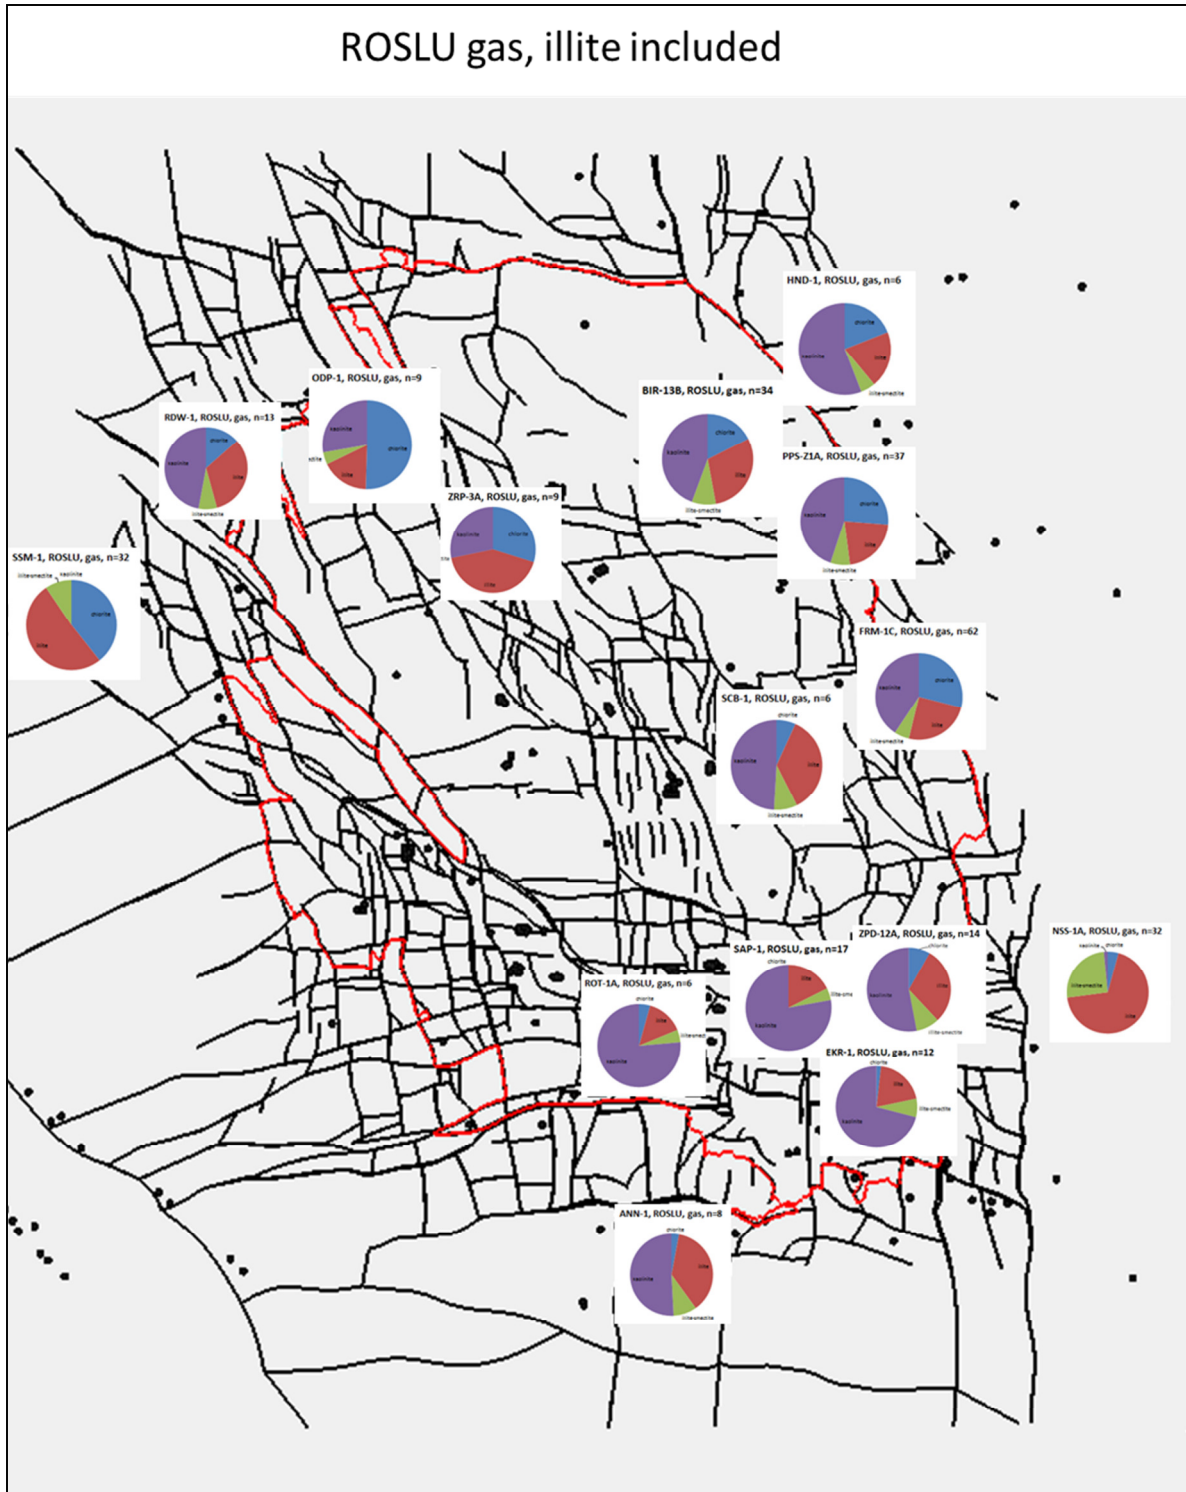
ROSLU gas, illite included

HND-1, ROSLU, gas, n=6
chlorite
kaolinite
illite
illite-smectite

ODP-1, ROSLU, gas, n=9
kaolinite
chlorite
illite
illite

RDW-1, ROSLU, gas, n=13
chlorite
kaolinite
illite
illite-smectite

BIR-13B, ROSLU, gas, n=34
chlorite
kaolinite
illite
illite-smectite

PPS-Z1A, ROSLU, gas, n=37
chlorite
kaolinite
illite
illite-smectite

ZRP-3A, ROSLU, gas, n=9
kaolinite
chlorite
illite

SSM-1, ROSLU, gas, n=32
illite-smectite
kaolinite
chlorite
illite

FRM-1C, ROSLU, gas, n=62
chlorite
kaolinite
illite
illite-smectite

SCB-1, ROSLU, gas, n=6
chlorite
kaolinite
illite
illite-smectite

ZPD-12A, ROSLU, gas, n=14
chlorite
kaolinite
illite
illite-smectite

NSS-1A, ROSLU, gas, n=32
kaolinite
chlorite
illite-smectite
illite

SAP-1, ROSLU, gas, n=17
chlorite
illite
illite-sme
kaolinite

ROT-1A, ROSLU, gas, n=6
chlorite
illite
illite-smecti
kaolinite

EKR-1, ROSLU, gas, n=12
chlorite
illite
illite-smectite
kaolinite

ANN-1, ROSLU, gas, n=8
chlorite
kaolinite
illite
illite-smectite